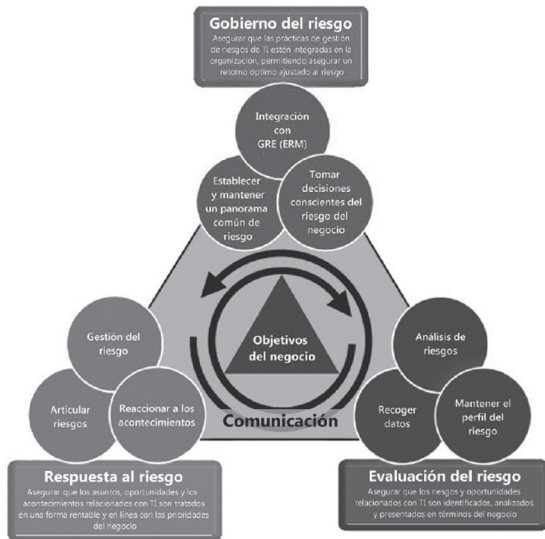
Gobierno del riesgo
Asegurar que las prácticas de gestión de riesgos de TI están integradas en la organización, permitiendo asegurar un retorno óptimo ajustado al riesgo

Integración con GRE (ERM)

Establecer y mantener un panorama común de riesgo

Tomar decisiones conscientes del riesgo del negocio

Objetivos del negocio

Comunicación

Gestión del riesgo

Articular riesgos

Reaccionar a los acontecimientos

Análisis de riesgos

Recoger datos

Mantener el perfil del riesgo

Respuesta al riesgo
Asegurar que los asuntos, oportunidades y los acontecimientos relacionados con TI son tratados en una forma rentable y en línea con las prioridades del negocio

Evaluación del riesgo
Asegurar que los riesgos y oportunidades relacionados con TI son identificados, analizados y presentados en términos del negocio